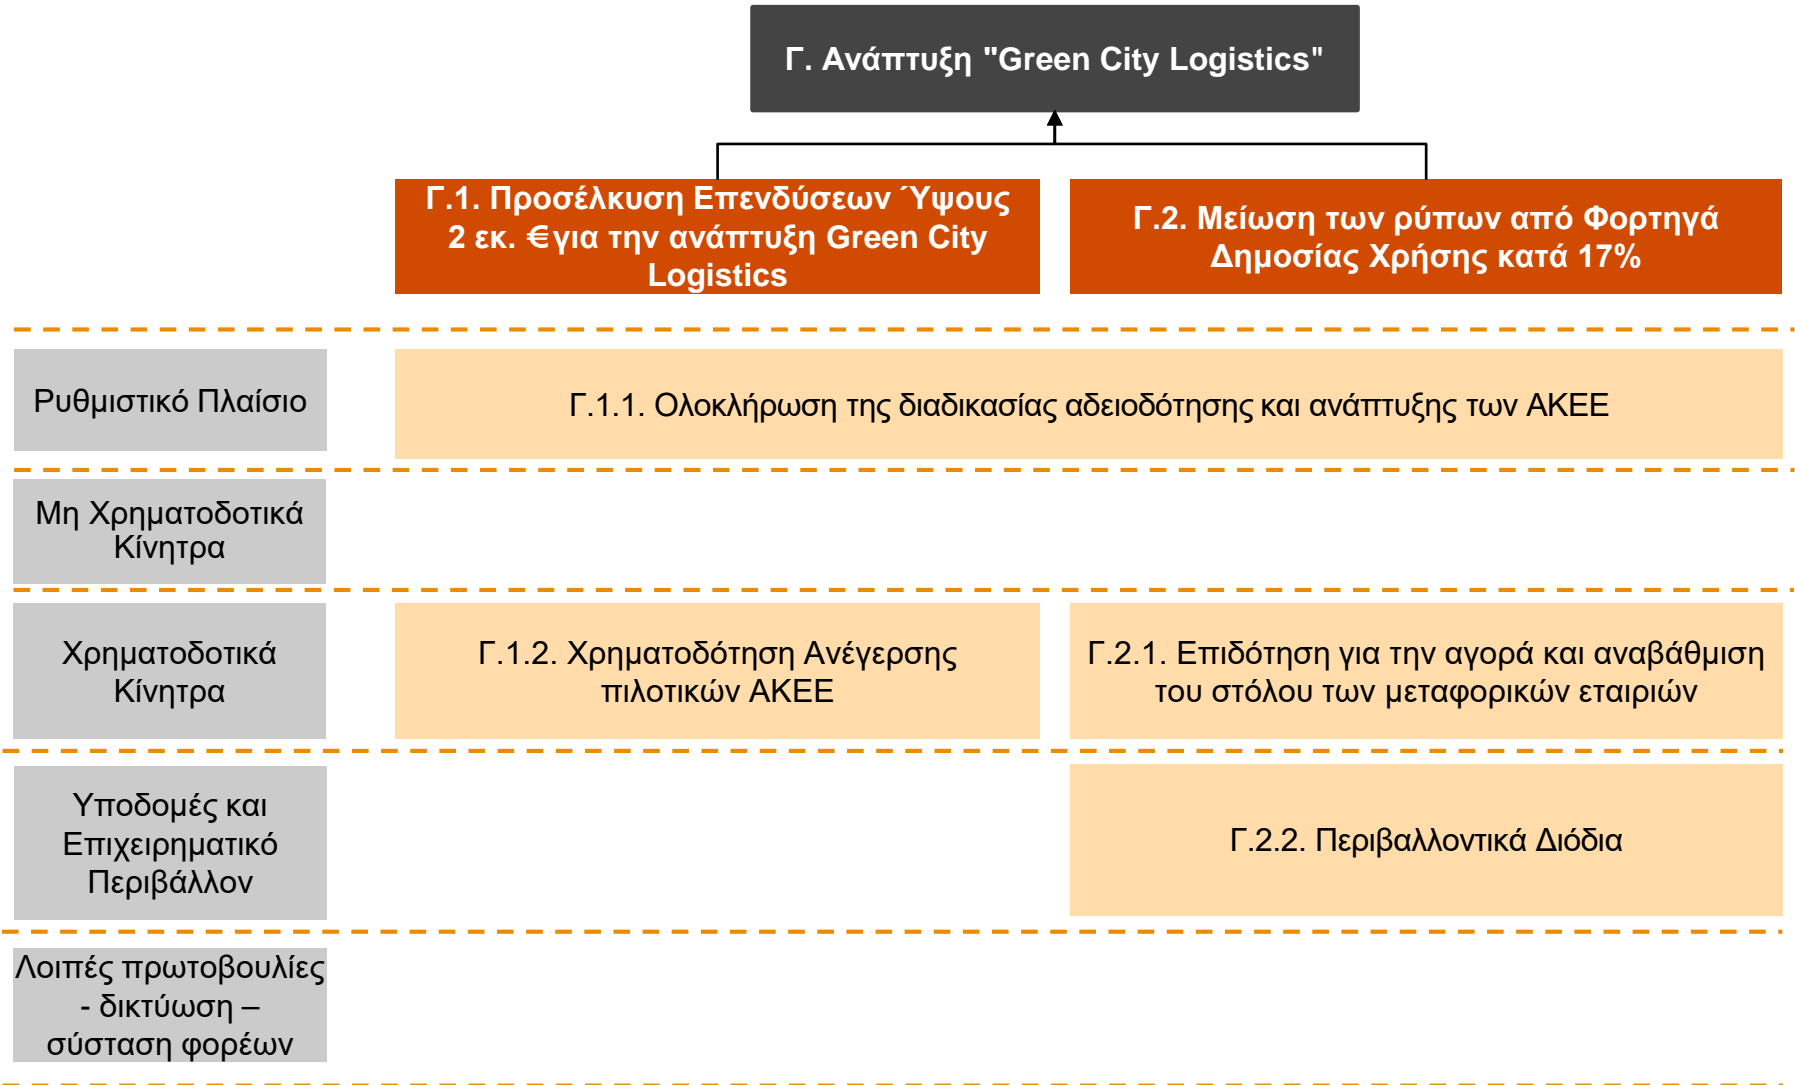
Γ. Ανάπτυξη "Green City Logistics"

Γ.1. Προσέλκυση Επενδύσεων ΄Υψους 2 εκ. €για την ανάπτυξη Green City Logistics

Γ.2. Μείωση των ρύπων από Φορτηγά Δημοσίας Χρήσης κατά 17%

Ρυθμιστικό Πλαίσιο

Γ.1.1. Ολοκλήρωση της διαδικασίας αδειοδότησης και ανάπτυξης των ΑΚΕΕ

Μη Χρηματοδοτικά Κίνητρα

Χρηματοδοτικά Κίνητρα

Γ.1.2. Χρηματοδότηση Ανέγερσης πιλοτικών ΑΚΕΕ

Γ.2.1. Επιδότηση για την αγορά και αναβάθμιση του στόλου των μεταφορικών εταιριών

Υποδομές και Επιχειρηματικό Περιβάλλον

Γ.2.2. Περιβαλλοντικά Διόδια

Λοιπές πρωτοβουλίες - δικτύωση – σύσταση φορέων